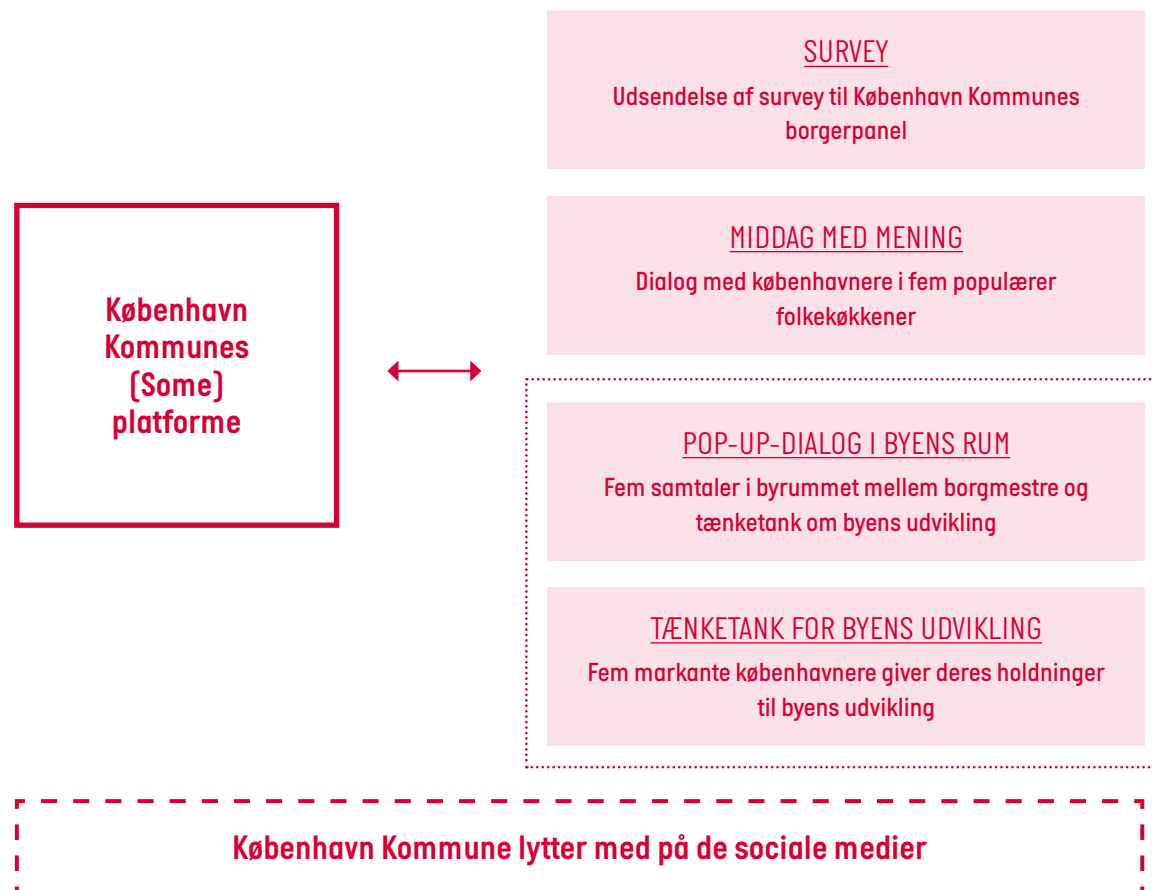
SURVEY

Udsendelse af survey til København Kommunes borgerpanel

MIDDAG MED MENING

Dialog med københavnere i fem populærer folkekøkkener

København Kommunes (Some) platforme

POP-UP-DIALOG I BYENS RUM

Fem samtaler i byrummet mellem borgmestre og tænketank om byens udvikling

TÆNKETANK FOR BYENS UDVIKLING

Fem markante københavnere giver deres holdninger til byens udvikling

København Kommune lytter med på de sociale medier